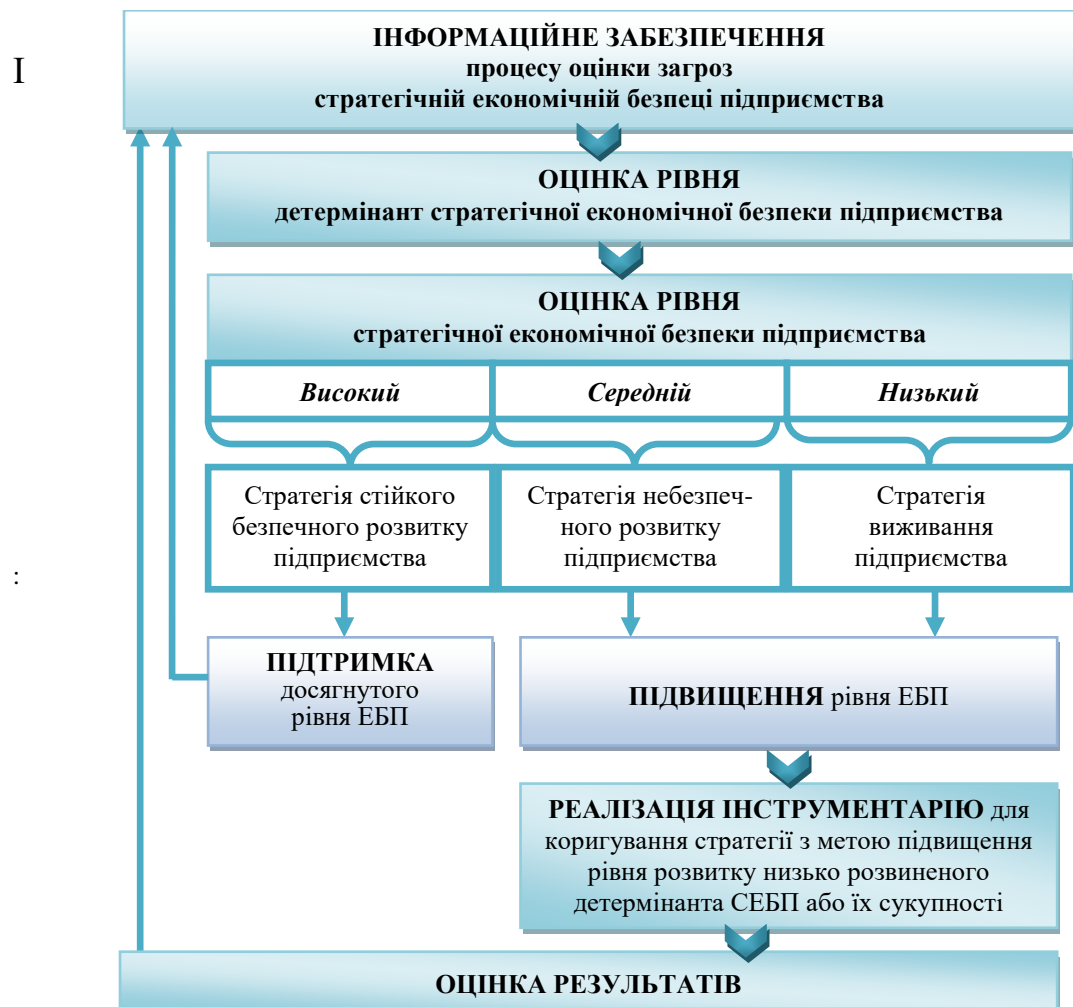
I

ІНФОРМАЦІЙНЕ ЗАБЕЗПЕЧЕННЯ
процесу оцінки загроз
стратегічній економічній безпеці підприємства

ОЦІНКА РІВНЯ
детермінант стратегічної економічної безпеки підприємства

ОЦІНКА РІВНЯ
стратегічної економічної безпеки підприємства

Високий

Середній

Низький

Стратегія стійкого безпечного розвитку підприємства

Стратегія небезпечного розвитку підприємства

Стратегія виживання підприємства

:

ПІДТРИМКА досягнутого рівня ЕБП

ПІДВИЩЕННЯ рівня ЕБП

РЕАЛІЗАЦІЯ ІНСТРУМЕНТАРІЮ для коригування стратегії з метою підвищення рівня розвитку низько розвиненого детермінанта СЕБП або їх сукупності

ОЦІНКА РЕЗУЛЬТАТІВ